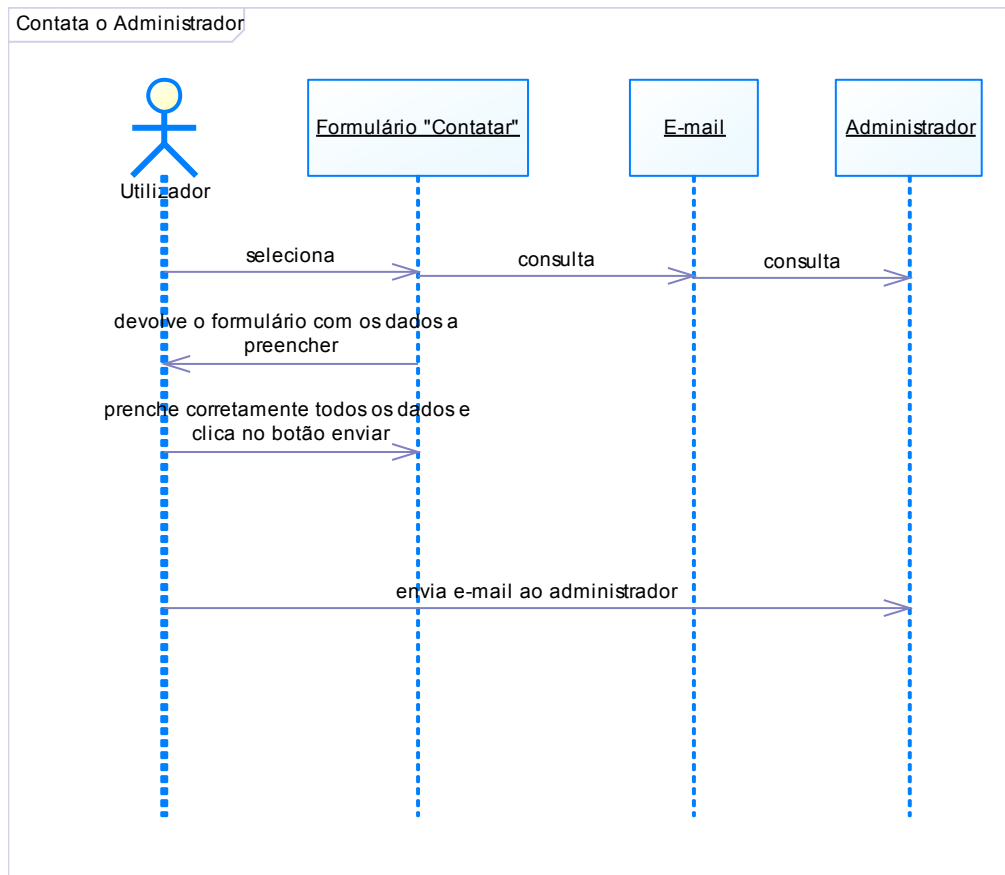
Contata o Administrador

Utilizador

Formulário "Contatar"

E-mail

Administrador

seleciona

consulta

consulta

devolve o formulário com os dados a preencher

prenche corretamente todos os dados e clica no botão enviar

envia e-mail ao administrador